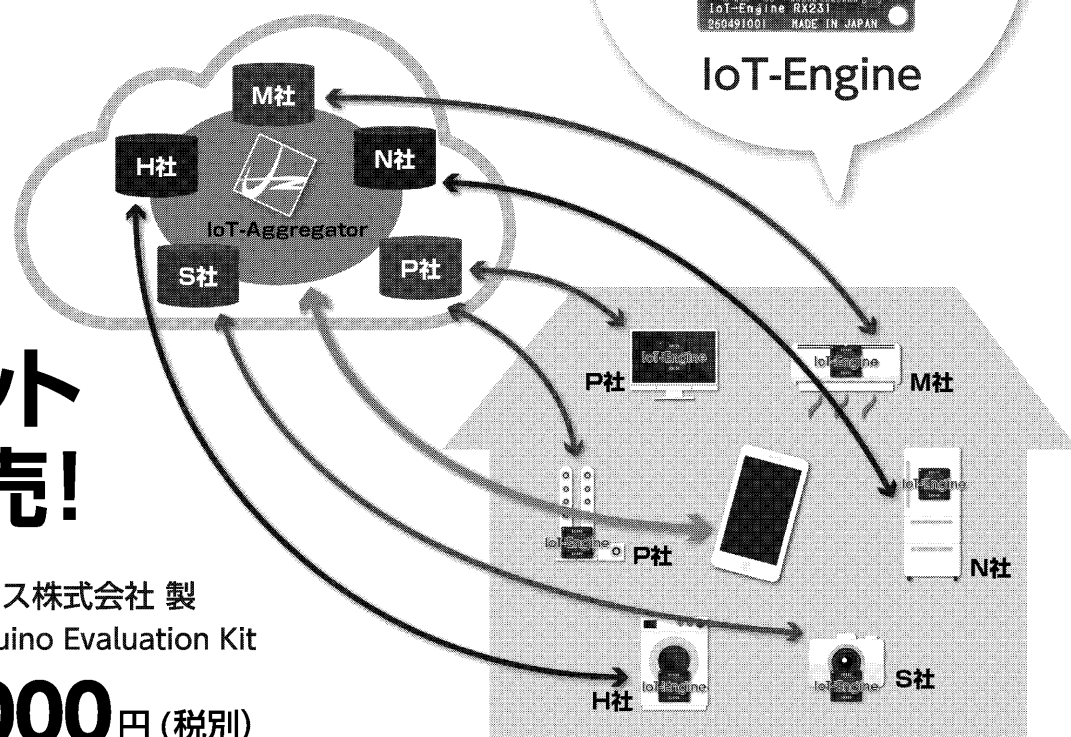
IoT-Engine RX231
260491001 MADE IN JAPAN

IoT-Engine

M社
H社
N社
IoT-Aggregator
S社
P社

ット
売!

ス株式会社 製
uino Evaluation Kit
000円(税別)

P社
IoT-Engine
IoT-Engine
M社
IoT-Engine
IoT-Engine
P社
N社
IoT-Engine
H社
IoT-Engine
S社